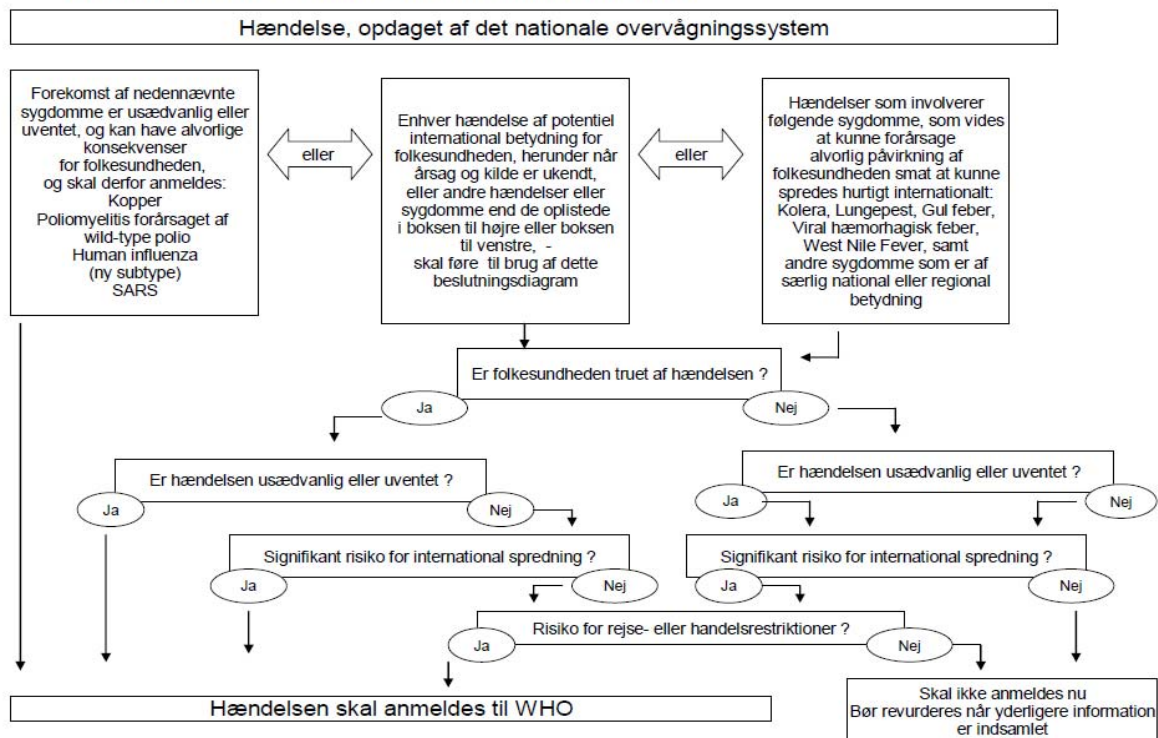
Hændelse, opdaget af det nationale overvågningssystem

Forekomst af nedennævnte sygdomme er usædvanlig eller uventet, og kan have alvorlige konsekvenser for folkesundheden, og skal derfor anmeldes:
Kopper
Poliomyelitis forårsaget af wild-type polio
Human influenza (ny subtype)
SARS

eller

Enhver hændelse af potentiel international betydning for folkesundheden, herunder når årsag og kilde er ukendt, eller andre hændelser eller sygdomme end de oplistede i boksen til højre eller boksen til venstre, - skal føre til brug af dette beslutningsdiagram

eller

Hændelser som involverer følgende sygdomme, som vides at kunne forårsage alvorlig påvirkning af folkesundheden smat at kunne spredes hurtigt internationalt: Kolera, Lungepest, Gul feber, Viral hæmorhagisk feber, West Nile Fever, samt andre sygdomme som er af særlig national eller regional betydning

Er folkesundheden truet af hændelsen ?

Ja

Nej

Er hændelsen usædvanlig eller uventet ?

Ja

Nej

Er hændelsen usædvanlig eller uventet ?

Ja

Nej

Signifikant risiko for international spredning ?

Ja

Nej

Signifikant risiko for international spredning ?

Ja

Nej

Risiko for rejse- eller handelsrestriktioner ?

Ja

Nej

Hændelsen skal anmeldes til WHO

Skal ikke anmeldes nu
Bør revurderes når yderligere information er indsamlet